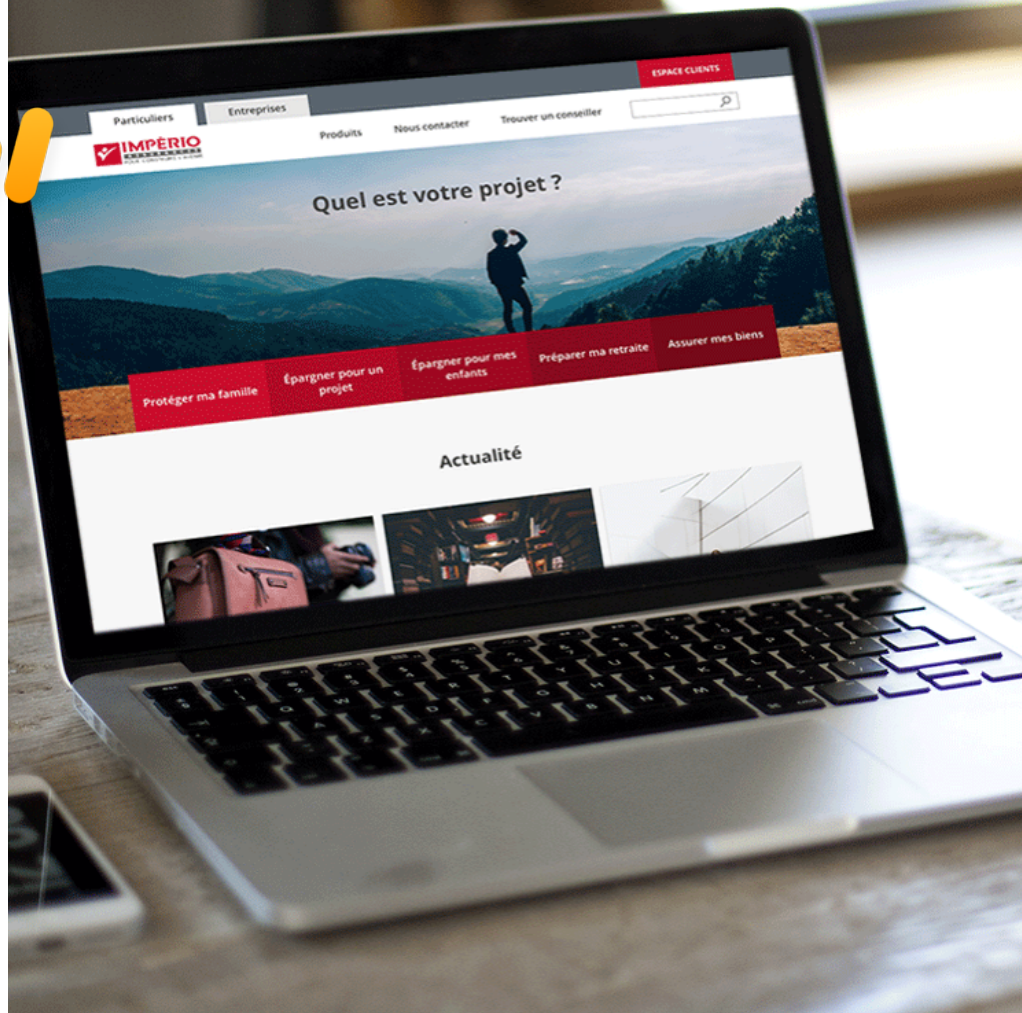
ESPACE CLIENTS

Particuliers

Entreprises

IMPÉRIO

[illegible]

Produits

Nous contacter

Trouver un conseiller

Quel est votre projet ?

Protéger ma famille

Épargner pour un projet

Épargner pour mes enfants

Préparer ma retraite

Assurer mes biens

Actualité